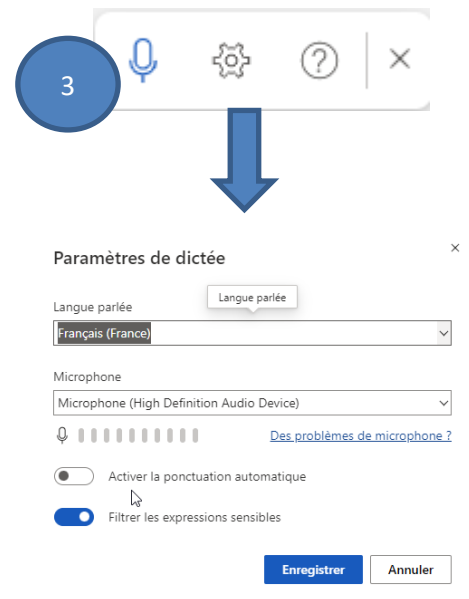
3

?

×

Paramètres de dictée

×

Langue parlée

Langue parlée

Français (France)

Microphone

Microphone (High Definition Audio Device)

Des problèmes de microphone ?

Activer la ponctuation automatique

Filtrer les expressions sensibles

Enregistrer

Annuler